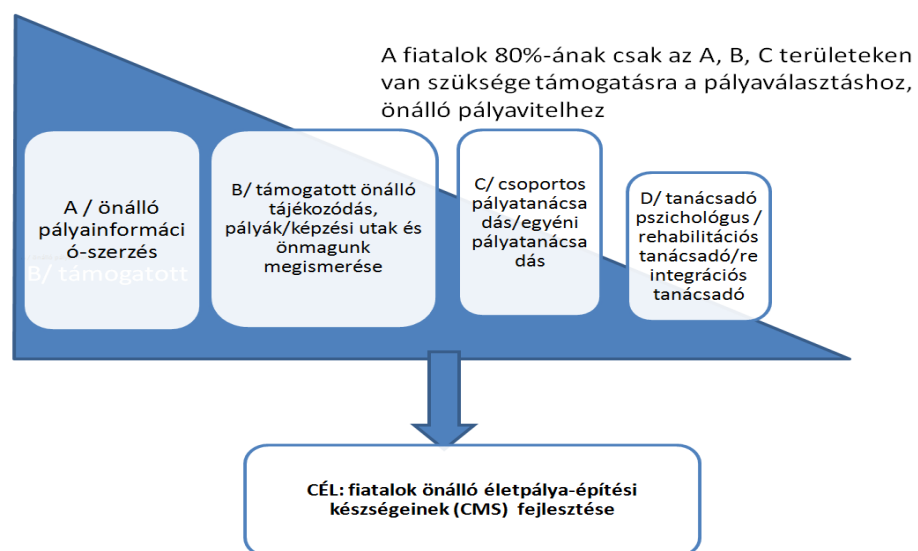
A fiatalok 80%-ának csak az A, B, C területeken van szüksége támogatásra a pályaválasztáshoz, önálló pályavitelhez

A / önálló pályainformáció-szerzés
B/ támogatott

B/ támogatott önálló tájékozódás, pályák/képzési utak és önmagunk megismerése

C/ csoportos pályatanácsadás/egyéni pályatanácsadás

D/ tanácsadó pszichológus / rehabilitációs tanácsadó/re integrációs tanácsadó

CÉL: fiatalok önálló életpálya-építési készségeinek (CMS) fejlesztése